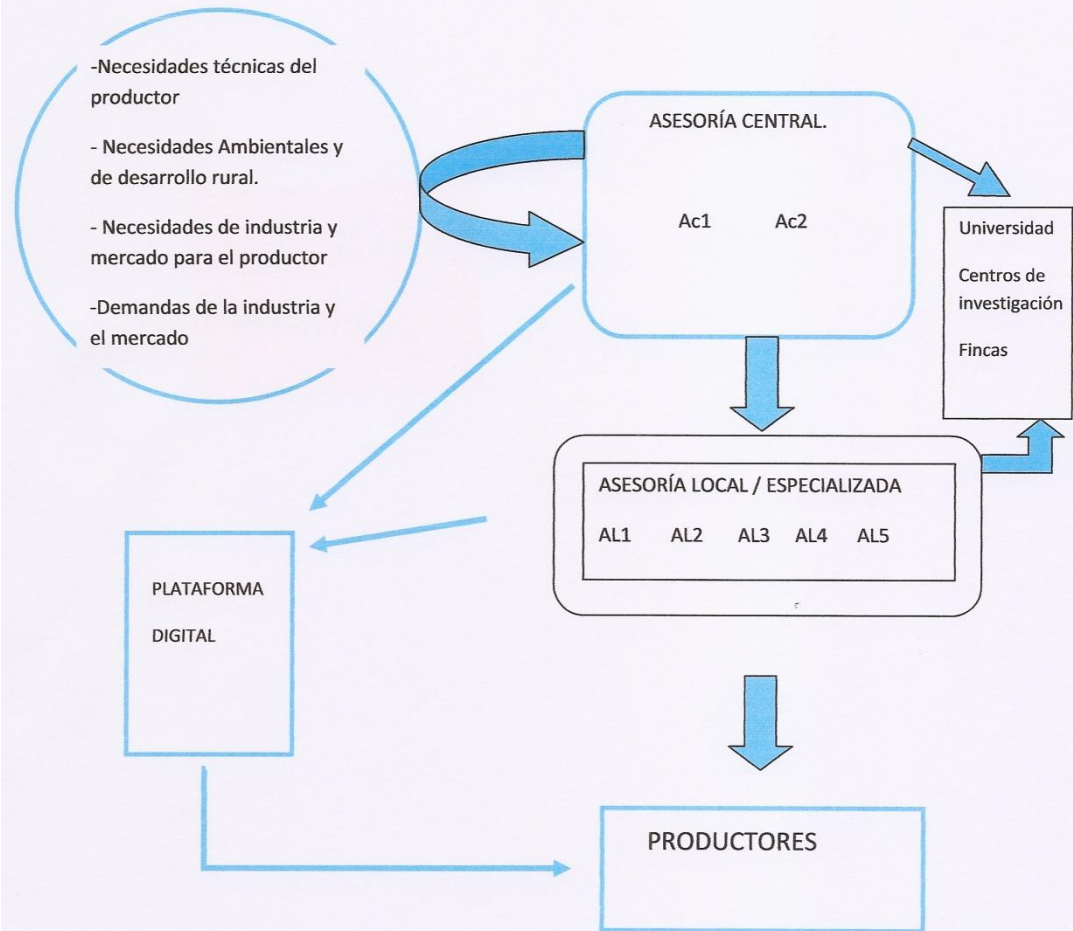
-Necesidades técnicas del productor

- Necesidades Ambientales y de desarrollo rural.

- Necesidades de industria y mercado para el productor

-Demandas de la industria y el mercado

ASESORÍA CENTRAL.

Ac1 Ac2

Universidad

Centros de investigación

Fincas

ASESORÍA LOCAL / ESPECIALIZADA

AL1 AL2 AL3 AL4 AL5

PLATAFORMA

DIGITAL

PRODUCTORES